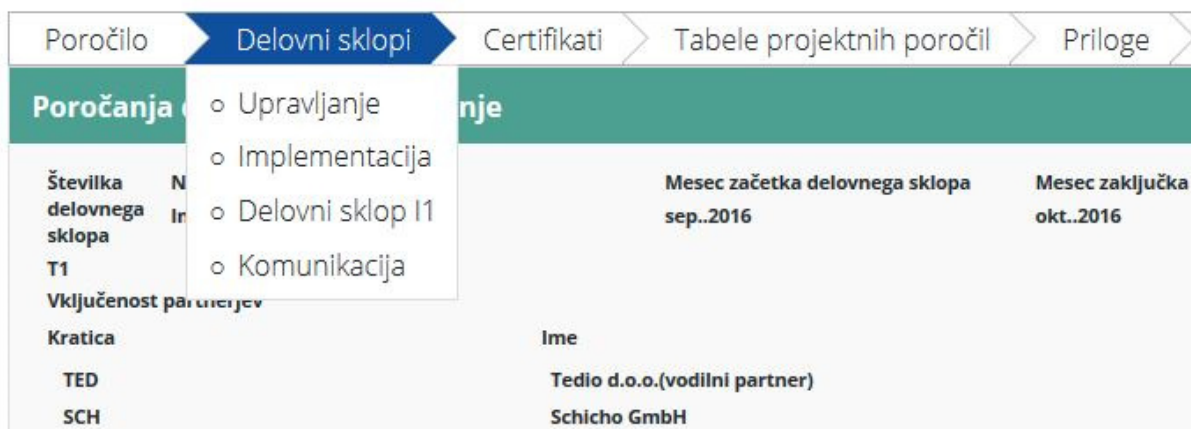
Poročilo Delovni sklopi Certifikati Tabele projektnih poročil Priloge

Poročanja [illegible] nje

o Upravljanje
o Implementacija
o Delovni sklop I1
o Komunikacija

Številka delovnega sklopa N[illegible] In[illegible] Mesec začetka delovnega sklopa Mesec zaključka

T1 sep..2016 okt..2016

Vključenost partnerjev

| Kratica | Ime |
|---|---|
| TED | Tedio d.o.o.(vodilni partner) |
| SCH | Schicho GmbH |